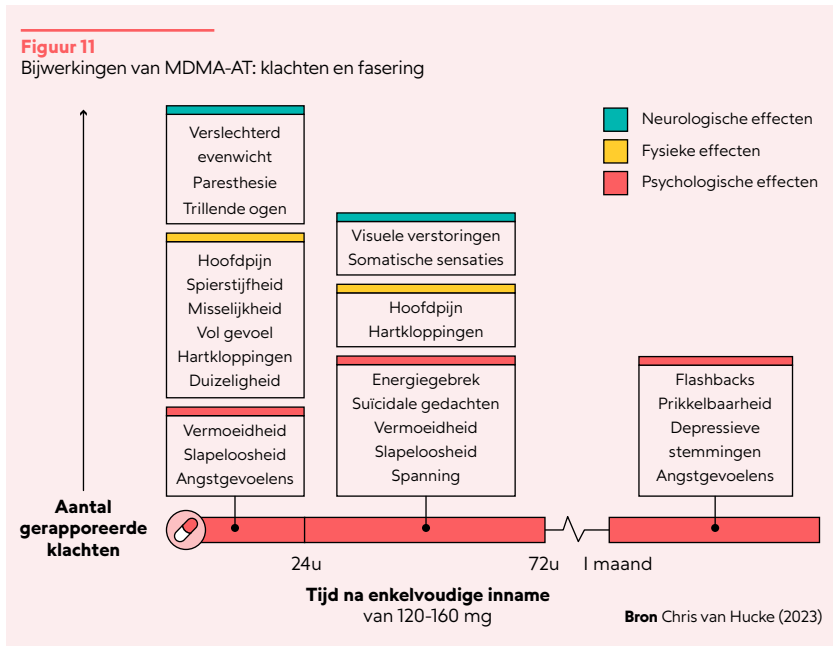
**Figuur 11**
Bijwerkingen van MDMA-AT: klachten en fasering

Neurologische effecten
Fysieke effecten
Psychologische effecten

Verslechterd evenwicht
Paresthesie
Trillende ogen

Hoofdpijn
Spierstijfheid
Misselijkheid
Vol gevoel
Hartkloppingen
Duizeligheid

Vermoeidheid
Slapeloosheid
Angstgevoelens

Visuele verstoringen
Somatische sensaties

Hoofdpijn
Hartkloppingen

Energiegebrek
Suïcidale gedachten
Vermoeidheid
Slapeloosheid
Spanning

Flashbacks
Prikkelbaarheid
Depressieve stemmingen
Angstgevoelens

**Aantal gerapporeerde klachten**

24u
72u
I maand

**Tijd na enkelvoudige inname**
van 120-160 mg

**Bron** Chris van Hucke (2023)